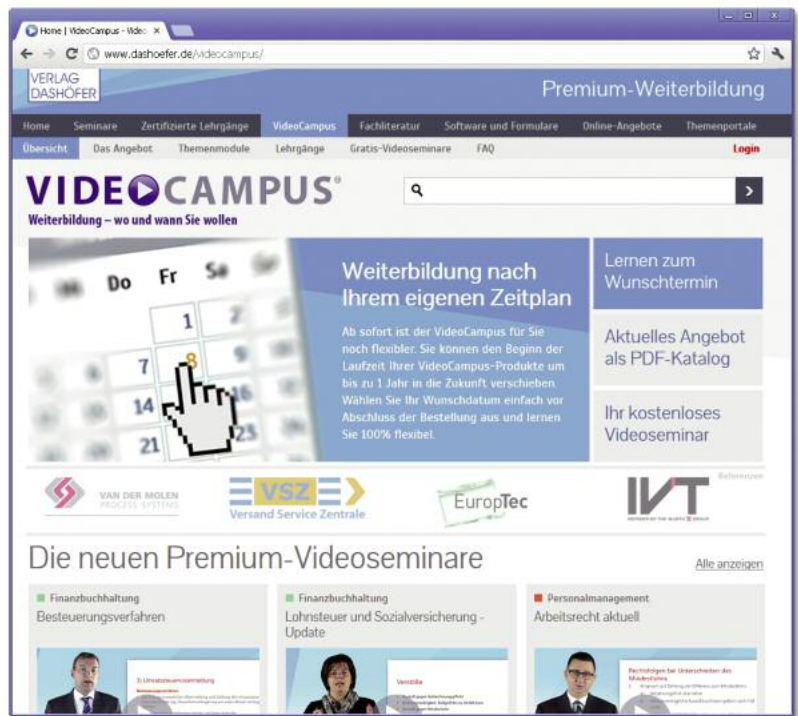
Home | VideoCampus - Video ×

www.dashoefer.de/videocampus/

VERLAG DASHÖFER

Premium-Weiterbildung

Home Seminare Zertifizierte Lehrgänge VideoCampus Fachliteratur Software und Formulare Online-Angebote Themenportale

Übersicht Das Angebot Themenmodule Lehrgänge Gratis-Videoseminare FAQ Login

VIDEOCAMPUS®

Weiterbildung – wo und wann Sie wollen

Do Fr Sa
1 2
7 8 9
14 16
21 23

Weiterbildung nach Ihrem eigenen Zeitplan

Ab sofort ist der VideoCampus für Sie noch flexibler. Sie können den Beginn der Laufzeit Ihrer VideoCampus-Produkte um bis zu 1 Jahr in die Zukunft verschieben. Wählen Sie Ihr Wunschdatum einfach vor Abschluss der Bestellung aus und lernen Sie 100% flexibel.

Lernen zum Wunschtermin

Aktuelles Angebot als PDF-Katalog

Ihr kostenloses Videoseminar

Referenzen

VAN DER MOLEN PROCESS SYSTEMS

VSZ Versand Service Zentrale

EuropTec

IVT

Die neuen Premium-Videoseminare

Alle anzeigen

Finanzbuchhaltung
Besteuerungsverfahren

Finanzbuchhaltung
Lohnsteuer und Sozialversicherung - Update

Personalmanagement
Arbeitsrecht aktuell

Vorteile

Fachfolgen bei Unterschreiten des Mindestlohns